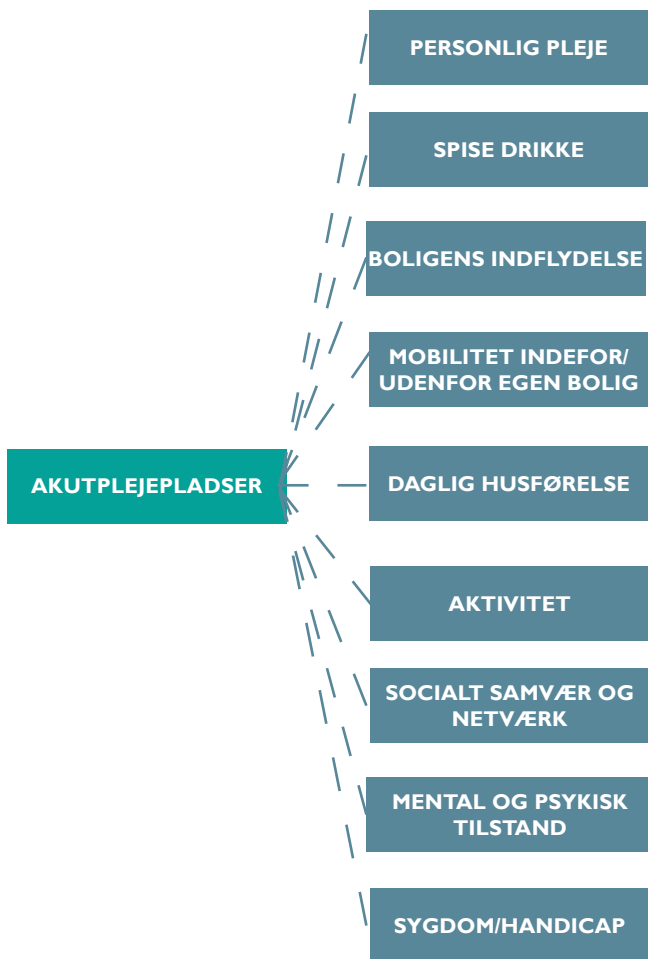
AKUTPLEJEPLADSER

PERSONLIG PLEJE

SPISE DRIKKE

BOLIGENS INDFLYDELSE

MOBILITET INDEFOR/ UDENFOR EGEN BOLIG

DAGLIG HUSFØRELSE

AKTIVITET

SOCIALT SAMVÆR OG NETVÆRK

MENTAL OG PSYKISK TILSTAND

SYGDOM/HANDICAP